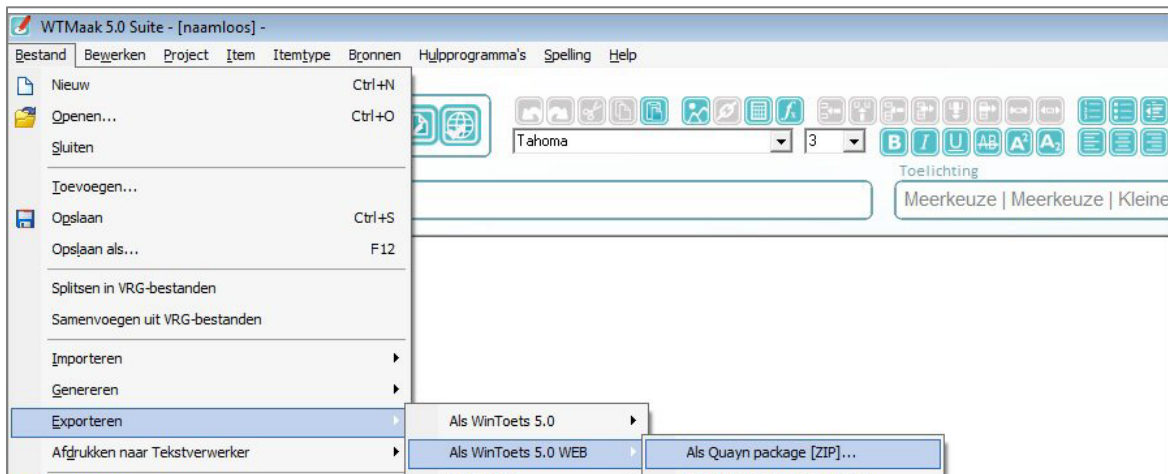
WTMaak 5.0 Suite - [naamloos] -

Bestand Bewerken Project Item Itemtype Bronnen Hulpprogramma's Spelling Help

Nieuw Ctrl+N
Openen... Ctrl+O
Sluiten
Toevoegen...
Opslaan Ctrl+S
Opslaan als... F12
Splitsen in VRG-bestanden
Samenvoegen uit VRG-bestanden
Importeren
Genereren
Exporteren
Afdrukken naar Tekstverwerker

Tahoma
3
B I U AB A A
Toelichting
Meerkeuze | Meerkeuze | Kleine

Als WinToets 5.0
Als WinToets 5.0 WEB
Als Quayn package [ZIP]...